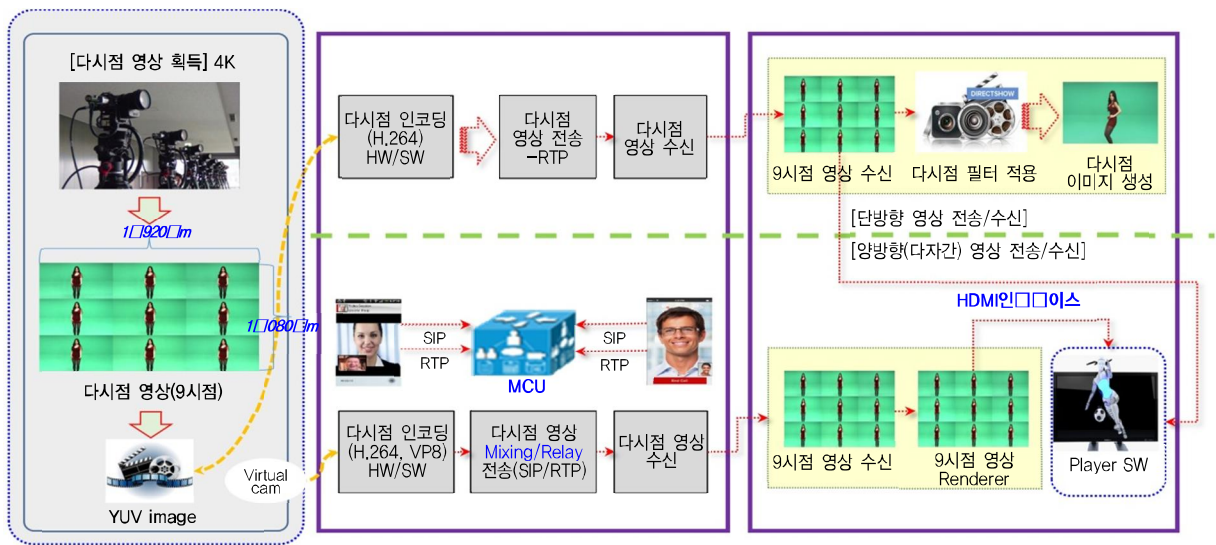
[다시점 영상 획득] 4K

1□920□m

1□080□m

다시점 영상(9시점)

YUV image

Virtual cam

다시점 인코딩 (H.264) HW/SW

다시점 영상 전송 -RTP

다시점 영상 수신

9시점 영상 수신

DIRECTSHOW

다시점 필터 적용

다시점 이미지 생성

[단방향 영상 전송/수신]

[양방향(다자간) 영상 전송/수신]

SIP

RTP

MCU

SIP

RTP

HDMI인□□이스

다시점 인코딩 (H.264, VP8) HW/SW

다시점 영상 Mixing/Relay 전송(SIP/RTP)

다시점 영상 수신

9시점 영상 수신

9시점 영상 Renderer

Player SW